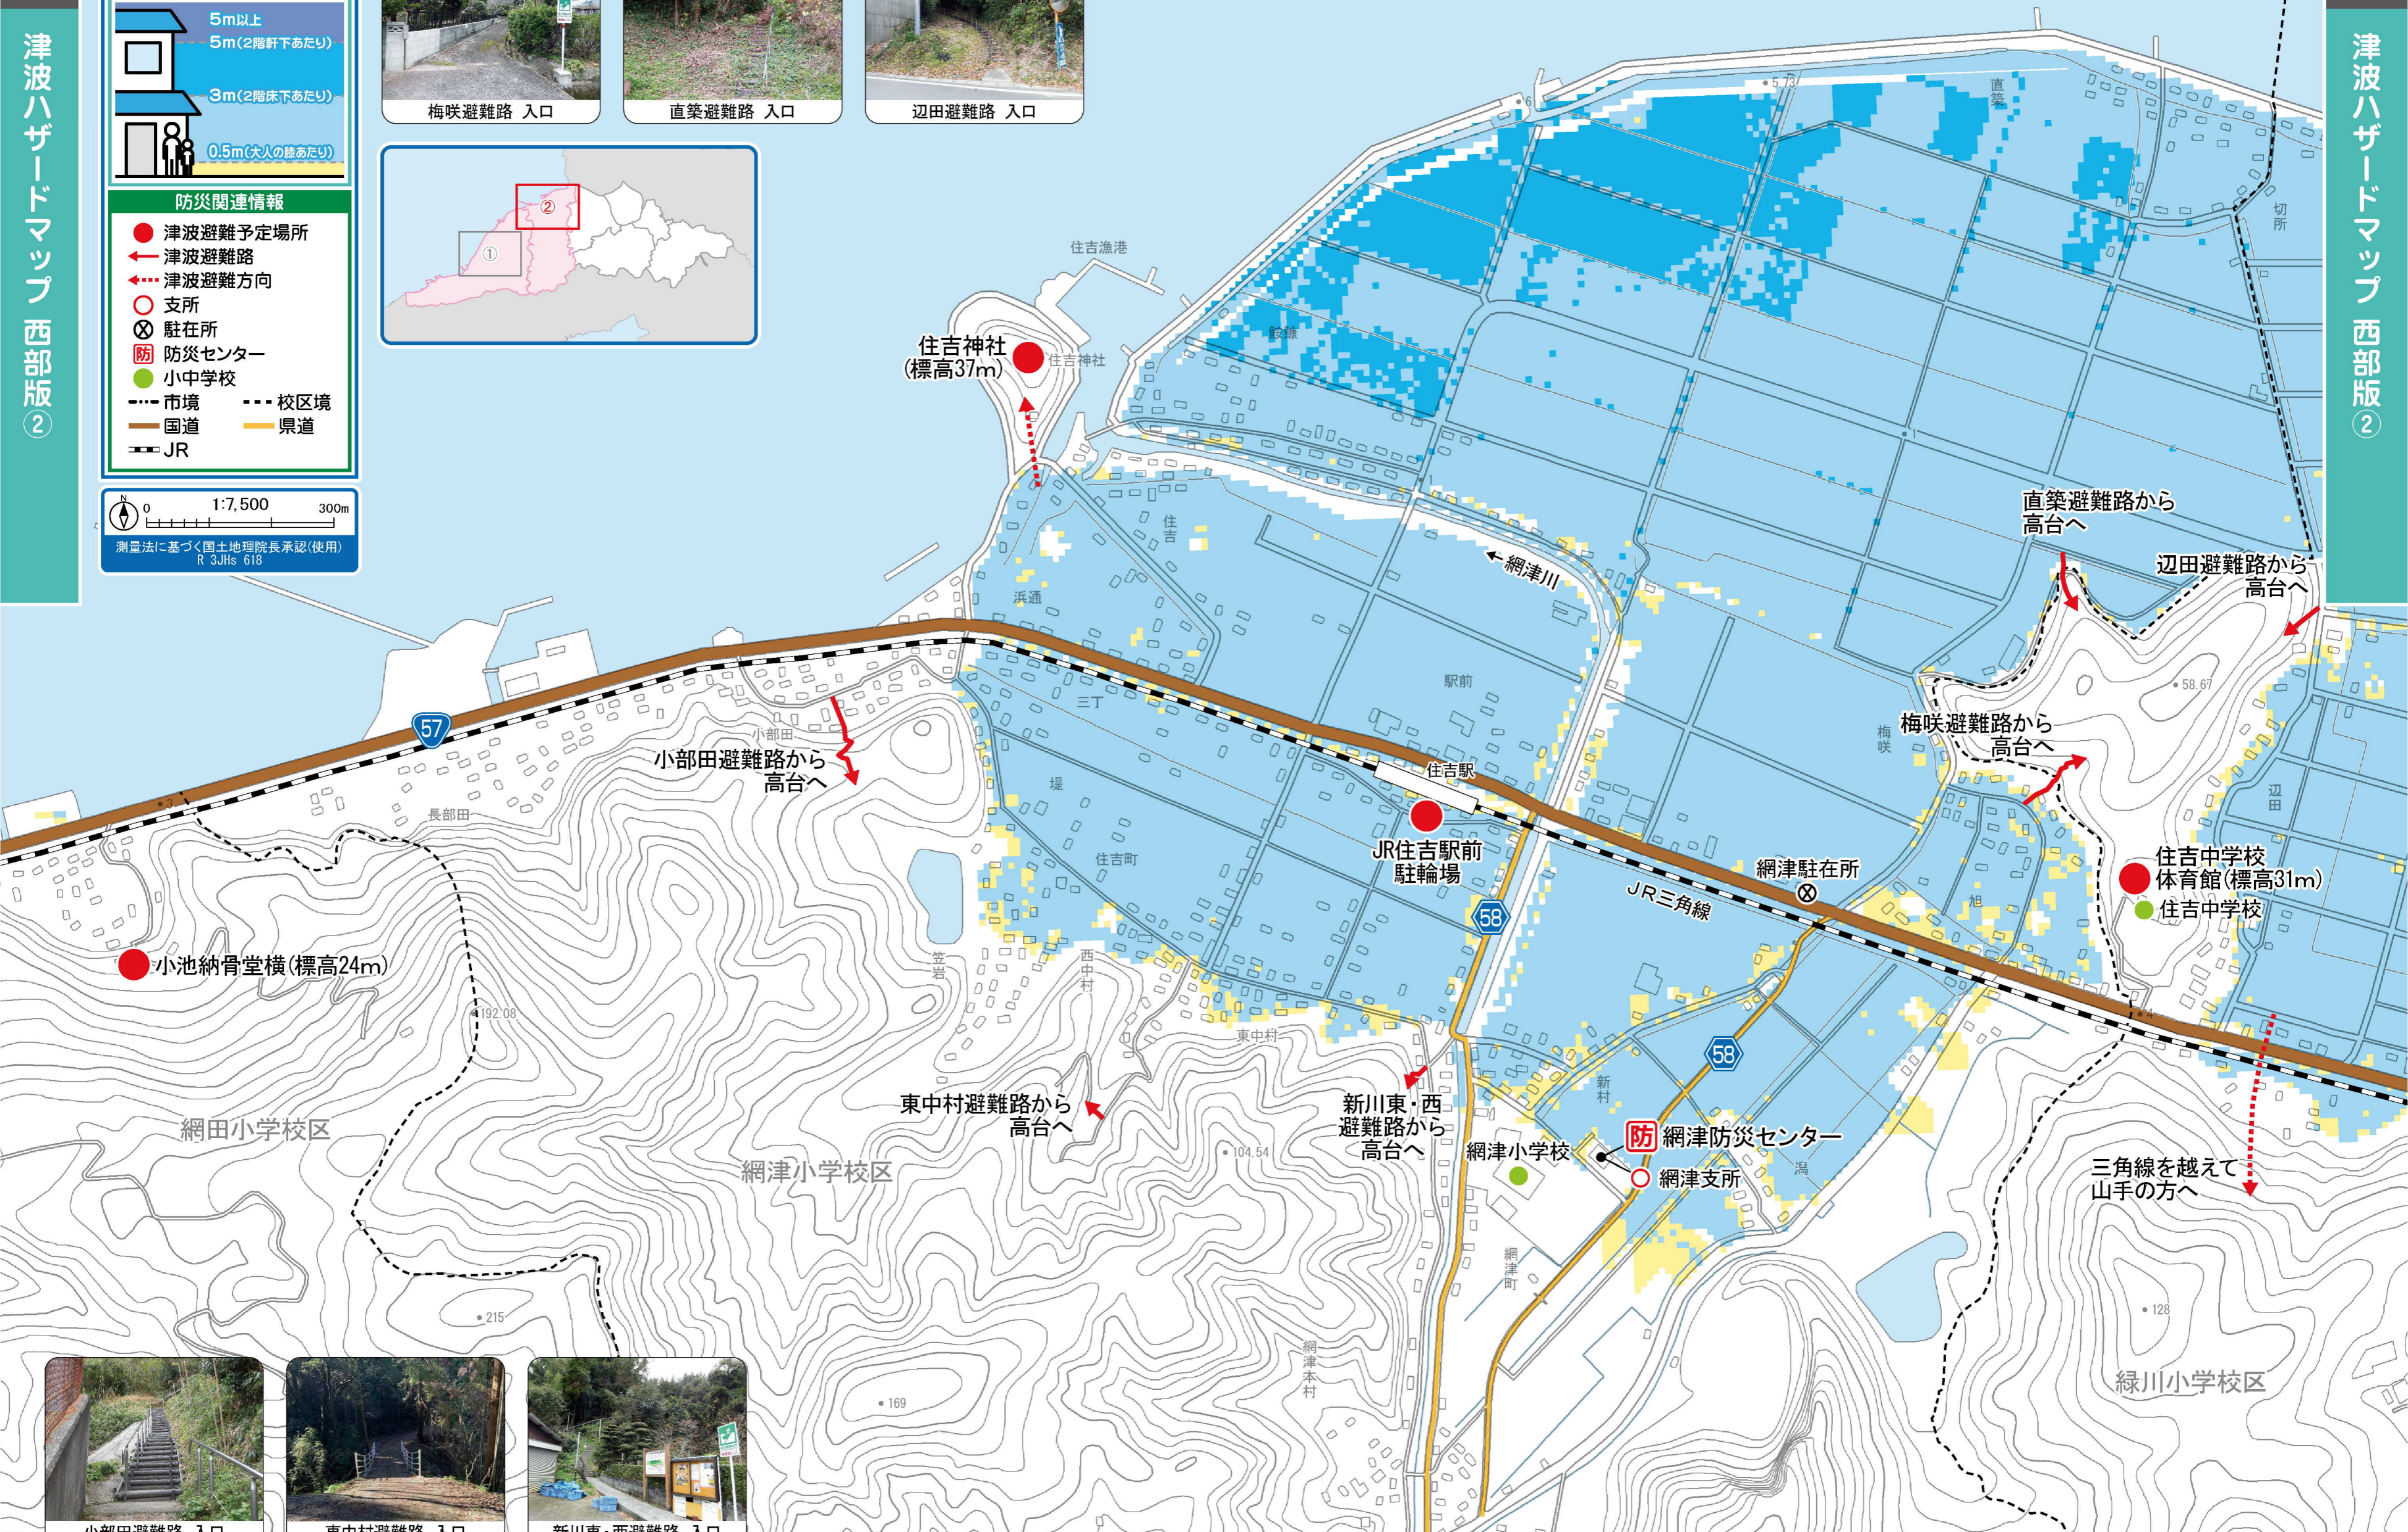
津波ハザードマップ 西部版②

5m以上
5m(2階軒下あたり)
3m(2階床下あたり)
0.5m(大人の膝あたり)

防災関連情報
津波避難予定場所
津波避難路
津波避難方向
支所
駐在所
防 防災センター
小中学校
市境
校区境
国道
県道
JR

N 0 1:7,500 300m
測量法に基づく国土地理院長承認(使用) R 3JHs 618

梅咲避難路 入口
直築避難路 入口
辺田避難路 入口

① ②

住吉漁港
住吉神社 (標高37m)
住吉神社
直築
切所
5.73
鮫根
住吉
浜通
網津川
駅前
三丁
堤
住吉町
住吉駅
JR住吉駅前 駐輪場
網津駐在所
JR三角線
直築避難路から 高台へ
辺田避難路から 高台へ
58.67
梅咲避難路から 高台へ
梅咲
辺田
住吉中学校 体育館(標高31m)
住吉中学校
旭
57
小部田
小部田避難路から 高台へ
長部田
3
小池納骨堂横(標高24m)
192.08
笠岩
西中村
東中村
東中村避難路から 高台へ
新川東・西 避難路から 高台へ
104.54
58
新村
網津小学校
防 網津防災センター
網津支所
潟
網津町
三角線を越えて 山手の方へ
網田小学校区
網津小学校区
215
169
網津本村
128
緑川小学校区
4

小部田避難路 入口
東中村避難路 入口
新川東・西避難路 入口